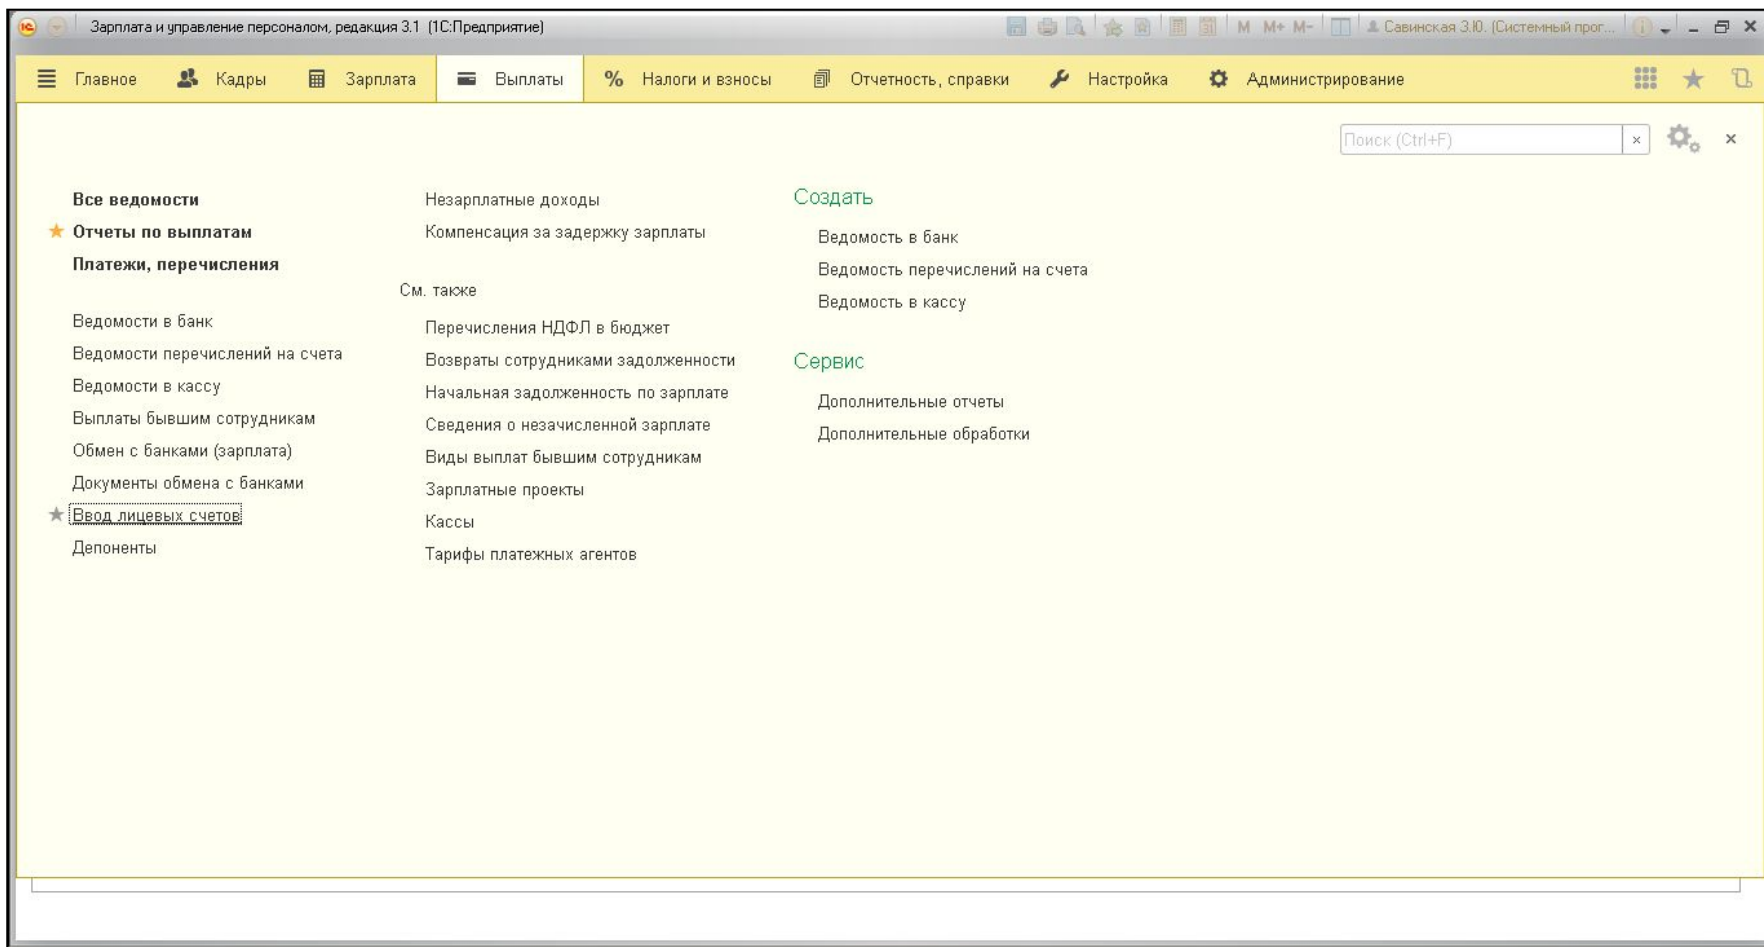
Зарплата и управление персоналом, редакция 3.1 (1С:Предприятие)

M M+ M- Савинская З.Ю. (Системный прог...

Главное Кадры Зарплата Выплаты Налоги и взносы Отчетность, справки Настройка Администрирование

Поиск (Ctrl+F) ×

Все ведомости
Отчеты по выплатам
Платежи, перечисления

Ведомости в банк
Ведомости перечислений на счета
Ведомости в кассу
Выплаты бывшим сотрудникам
Обмен с банками (зарплата)
Документы обмена с банками
Ввод лицевых счетов
Депоненты

Незарплатные доходы
Компенсация за задержку зарплаты

См. также

Перечисления НДФЛ в бюджет
Возвраты сотрудниками задолженности
Начальная задолженность по зарплате
Сведения о незачисленной зарплате
Виды выплат бывшим сотрудникам
Зарплатные проекты
Кассы
Тарифы платежных агентов

Создать

Ведомость в банк
Ведомость перечислений на счета
Ведомость в кассу

Сервис

Дополнительные отчеты
Дополнительные обработки